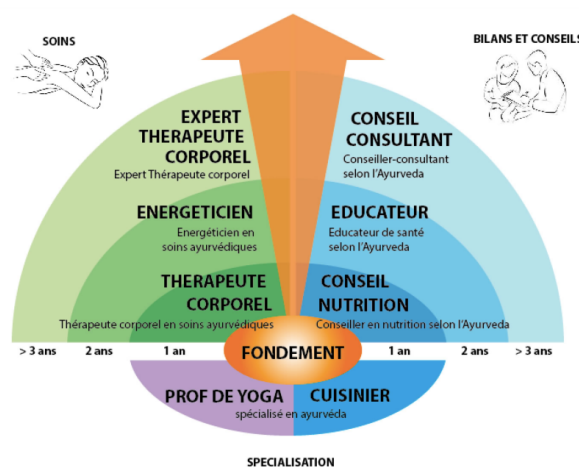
SOINS

BILANS ET CONSEILS

EXPERT THERAPEUTE CORPOREL
Expert Thérapeute corporel

CONSEIL CONSULTANT
Conseiller-consultant selon l'Ayurveda

ENERGETICIEN
Energéticien en soins ayurvédiques

EDUCATEUR
Educateur de santé selon l'Ayurveda

THERAPEUTE CORPOREL
Thérapeute corporel en soins ayurvédiques

CONSEIL NUTRITION
Conseiller en nutrition selon l'Ayurveda

> 3 ans
2 ans
1 an
FONDEMENT
1 an
2 ans
> 3 ans

PROF DE YOGA
CUISINIER
spécialisé en ayurvéda

SPECIALISATION